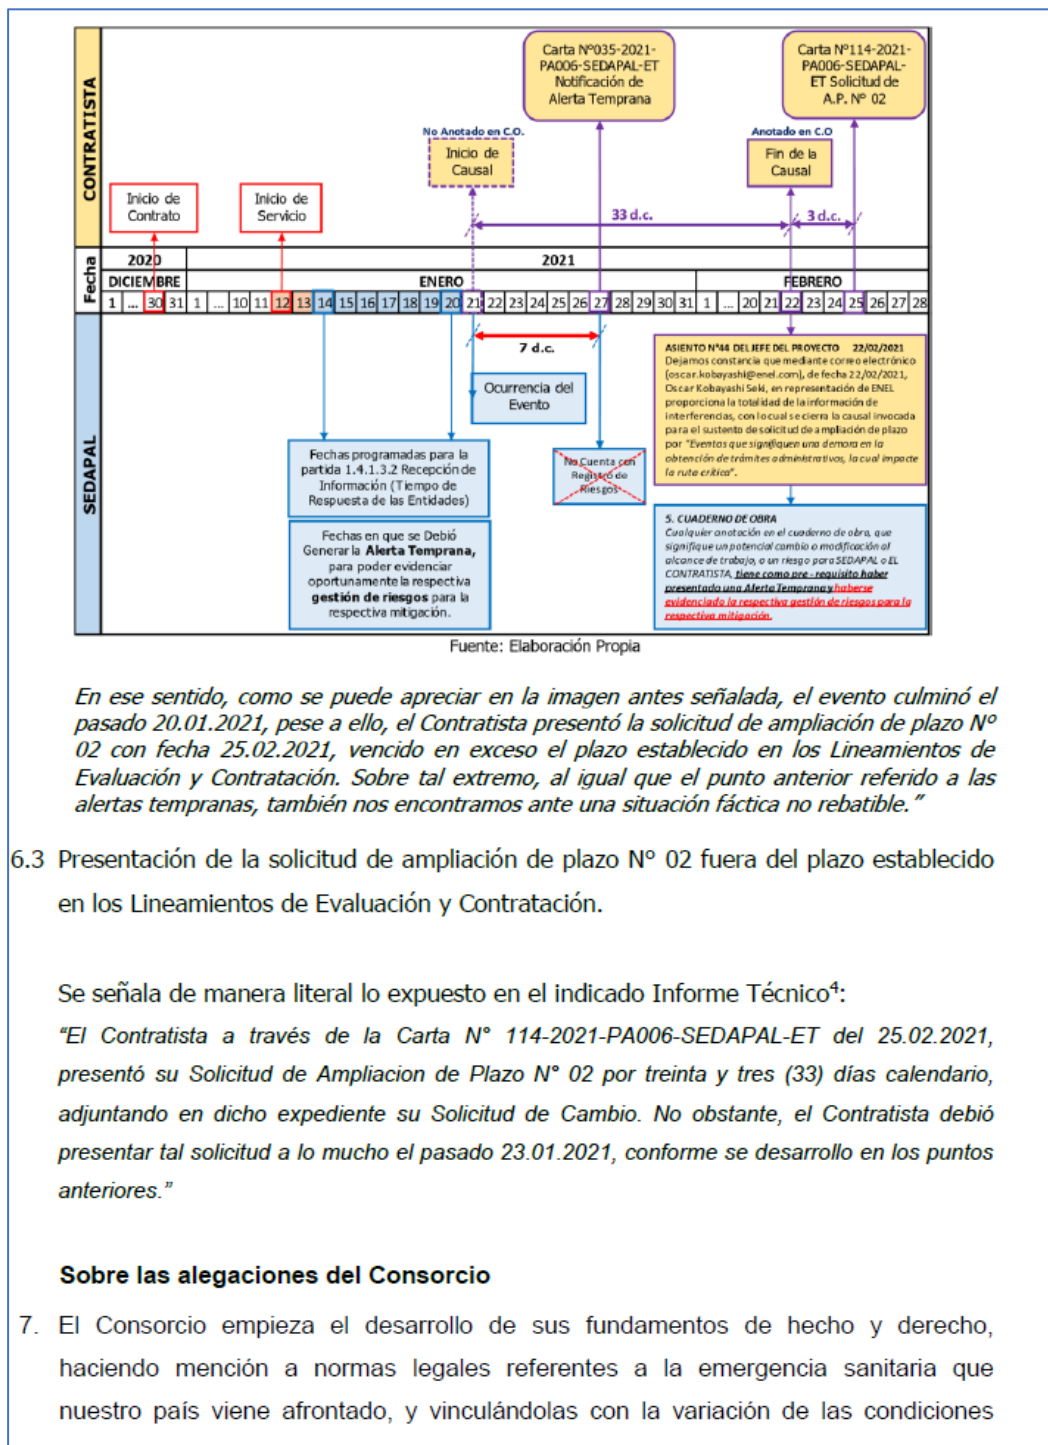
CONTRATISTA

Carta Nº035-2021-PA006-SEDAPAL-ET Notificación de Alerta Temprana

Carta Nº114-2021-PA006-SEDAPAL-ET Solicitud de A.P. Nº 02

No Anotado en C.O.

Inicio de Causal

Anotado en C.O

Fin de la Causal

Inicio de Contrato

Inicio de Servicio

33 d.c.

3 d.c.

Fecha

| 2020 | | | 2021 | | |
|---|---|---|---|---|---|
| DICIEMBRE | | | ENERO | | FEBRERO |

1 ... 30 31 1 ... 10 11 12 13 14 15 16 17 18 19 20 21 22 23 24 25 26 27 28 29 30 31 1 ... 20 21 22 23 24 25 26 27 28

SEDAPAL

7 d.c.

Ocurrencia del Evento

ASIENTO Nº44 DEL JEFE DEL PROYECTO 22/02/2021
Dejamos constancia que mediante correo electrónico (oscar.kobayashi@enel.com), de fecha 22/02/2021, Oscar Kobayashi Seki, en representación de ENEL proporciona la totalidad de la información de interferencias, con lo cual se cierra la causal invocada para el sustento de solicitud de ampliación de plazo por "Eventos que signifiquen una demora en la obtención de trámites administrativos, la cual impacte la ruta crítica".

Fechas programadas para la partida 1.4.1.3.2 Recepción de Información (Tiempo de Respuesta de las Entidades)

No Cuenta con Registro de Riesgos

Fechas en que se Debió Generar la Alerta Temprana, para poder evidenciar oportunamente la respectiva gestión de riesgos para la respectiva mitigación.

5. CUADERNO DE OBRA
Cualquier anotación en el cuaderno de obra, que signifique un potencial cambio o modificación al alcance de trabajo, o un riesgo para SEDAPAL o EL CONTRATISTA, tiene como pre - requisito haber presentado una Alerta Temprana y haberse evidenciado la respectiva gestión de riesgos para la respectiva mitigación.

Fuente: Elaboración Propia

En ese sentido, como se puede apreciar en la imagen antes señalada, el evento culminó el pasado 20.01.2021, pese a ello, el Contratista presentó la solicitud de ampliación de plazo Nº 02 con fecha 25.02.2021, vencido en exceso el plazo establecido en los Lineamientos de Evaluación y Contratación. Sobre tal extremo, al igual que el punto anterior referido a las alertas tempranas, también nos encontramos ante una situación fáctica no rebatible."

6.3 Presentación de la solicitud de ampliación de plazo Nº 02 fuera del plazo establecido en los Lineamientos de Evaluación y Contratación.

Se señala de manera literal lo expuesto en el indicado Informe Técnico$^4$:
"El Contratista a través de la Carta N° 114-2021-PA006-SEDAPAL-ET del 25.02.2021, presentó su Solicitud de Ampliacion de Plazo N° 02 por treinta y tres (33) días calendario, adjuntando en dicho expediente su Solicitud de Cambio. No obstante, el Contratista debió presentar tal solicitud a lo mucho el pasado 23.01.2021, conforme se desarrollo en los puntos anteriores."

Sobre las alegaciones del Consorcio

7. El Consorcio empieza el desarrollo de sus fundamentos de hecho y derecho, haciendo mención a normas legales referentes a la emergencia sanitaria que nuestro país viene afrontado, y vinculándolas con la variación de las condiciones